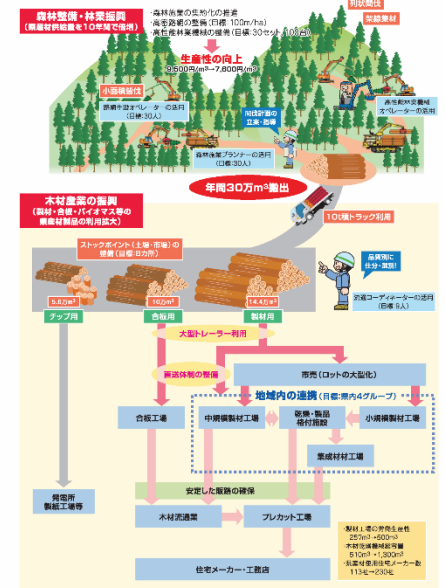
森林整備・林業振興
（県産材供給量を10年間で倍増）

・森林施業の集約化の推進
・高密路網の整備（目標：100m/ha）
・高性能林業機械の導入（目標：30セット（100台））

列状間伐
架線集材

生産性の向上
9,500円/m³→7,800円/m³

小面積皆伐

架線集材オペレーターの活用
（目標：30人）

間伐計画の立案・指導

高性能林業機械オペレーターの活用

森林施業プランナーの活用
（目標：30人）

年間30万m³搬出

10t積トラック利用

木材産業の振興
（製材・合板・バイオマス等の県産材製品の利用拡大）

ストックポイント（土場・市場）の整備（目標：8カ所）

品質別に仕分け・配送！

流通コーディネーターの活用
（目標：5人）

5.8万m³
10万m³
14.4万m³

チップ用
合板用
製材用

大型トレーラー利用

直送体制の整備

市売（ロットの大型化）

地域内の連携（目標：県内4グループ）

合板工場
中規模製材工場
乾燥・製品格付施設
小規模製材工場

集成材工場

発電所
製紙工場等

安定した販路の確保

木材流通業
プレカット工場

・製材工場の原木消費量
257m³→500m³
・木材乾燥機導入量
510m³→1,300m³
・県産材使用住宅メーカー数
113社→230社

住宅メーカー・工務店